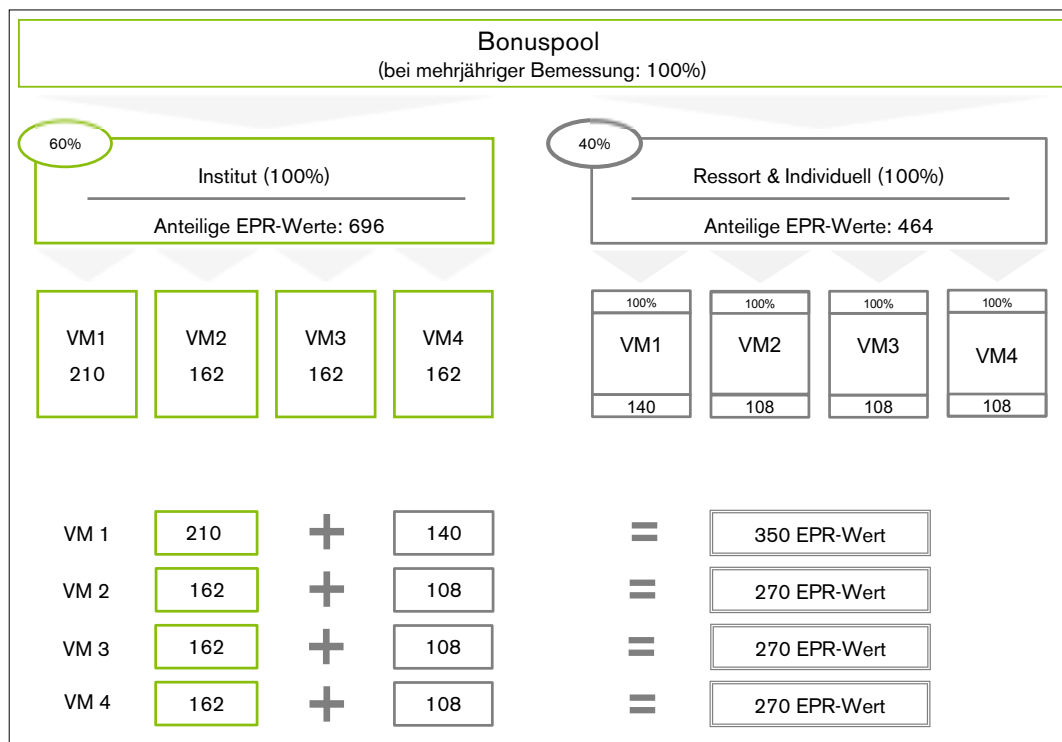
Bonuspool
(bei mehrjähriger Bemessung: 100%)

60%
Institut (100%)
Anteilige EPR-Werte: 696

40%
Ressort & Individuell (100%)
Anteilige EPR-Werte: 464

VM1
210

VM2
162

VM3
162

VM4
162

100%
VM1
140

100%
VM2
108

100%
VM3
108

100%
VM4
108

| | | | | | |
|---|---|---|---|---|---|
| VM 1 | 210 | + | 140 | = | 350 EPR-Wert |
| VM 2 | 162 | + | 108 | = | 270 EPR-Wert |
| VM 3 | 162 | + | 108 | = | 270 EPR-Wert |
| VM 4 | 162 | + | 108 | = | 270 EPR-Wert |